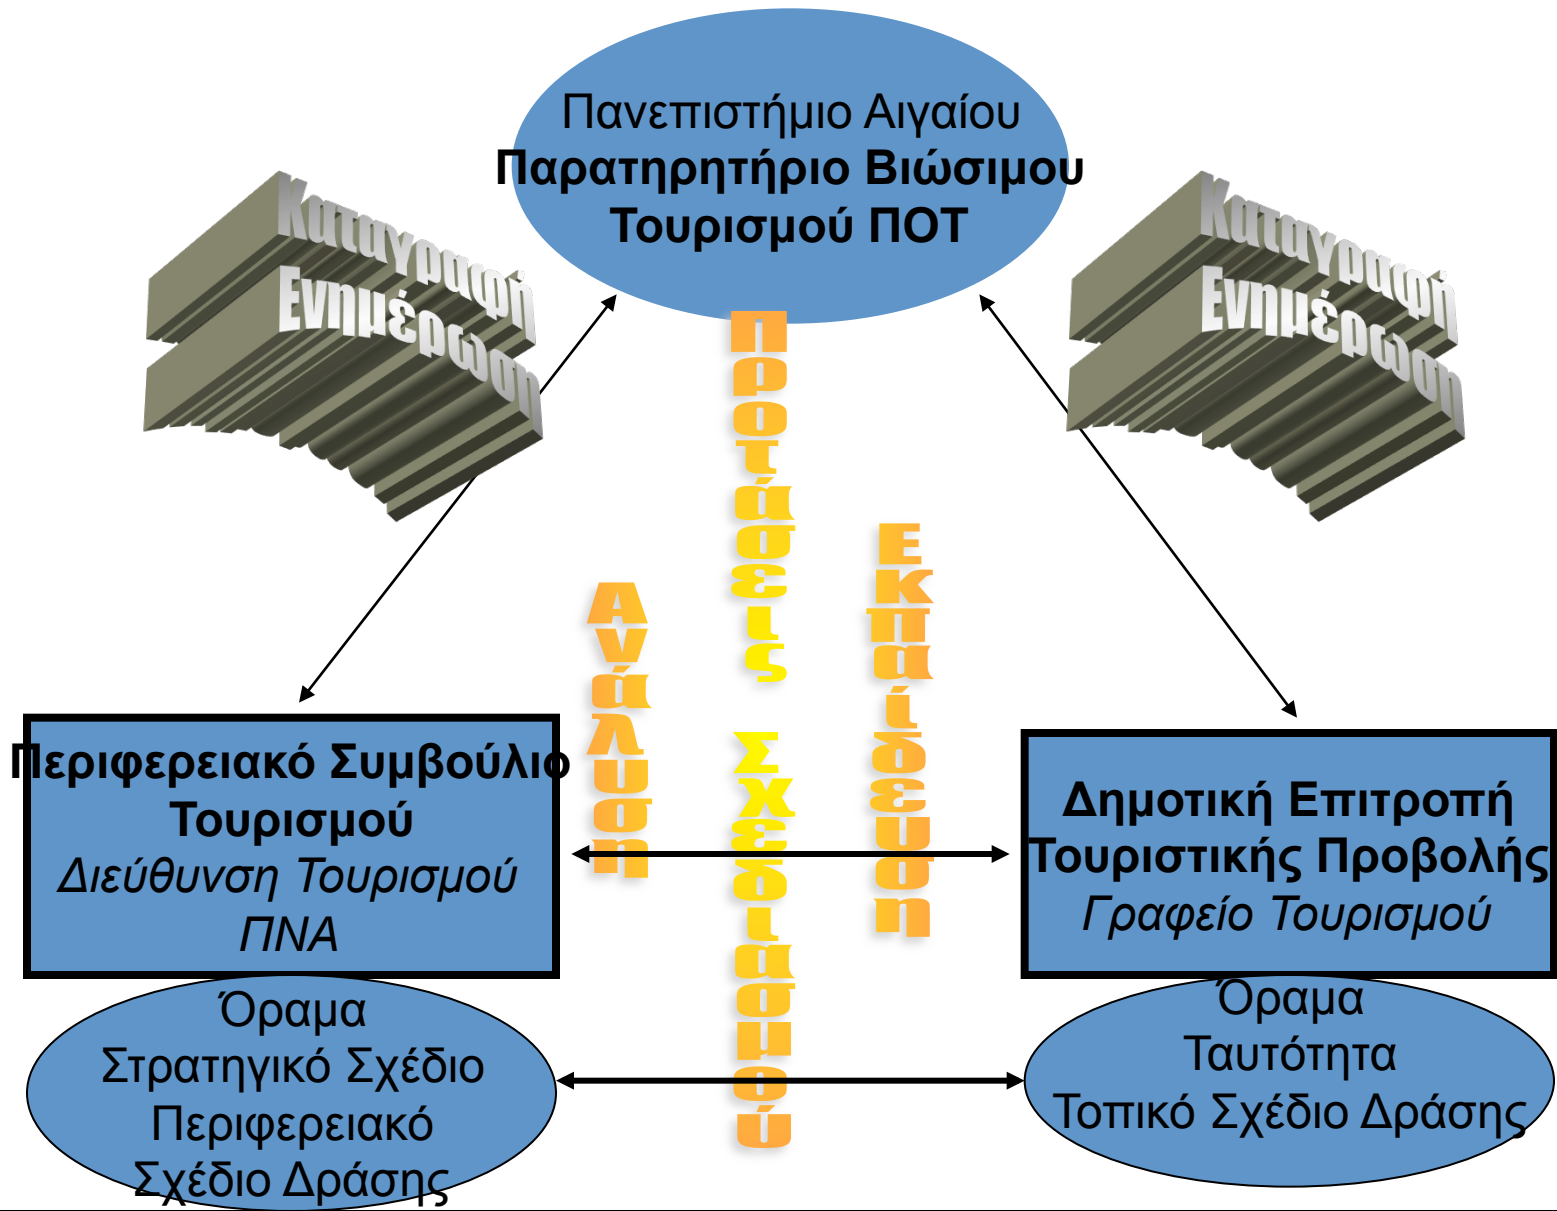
Πανεπιστήμιο Αιγαίου
**Παρατηρητήριο Βιώσιμου Τουρισμού ΠΟΤ**

Καταγραφή
Ενημέρωση

Καταγραφή
Ενημέρωση

προτάσεις σχεδιασμού

Ανάλυση

Εκπαίδευση

**Περιφερειακό Συμβούλιο Τουρισμού**
*Διεύθυνση Τουρισμού ΠΝΑ*

**Δημοτική Επιτροπή Τουριστικής Προβολής**
*Γραφείο Τουρισμού*

Όραμα
Στρατηγικό Σχέδιο
Περιφερειακό
Σχέδιο Δράσης

Όραμα
Ταυτότητα
Τοπικό Σχέδιο Δράσης